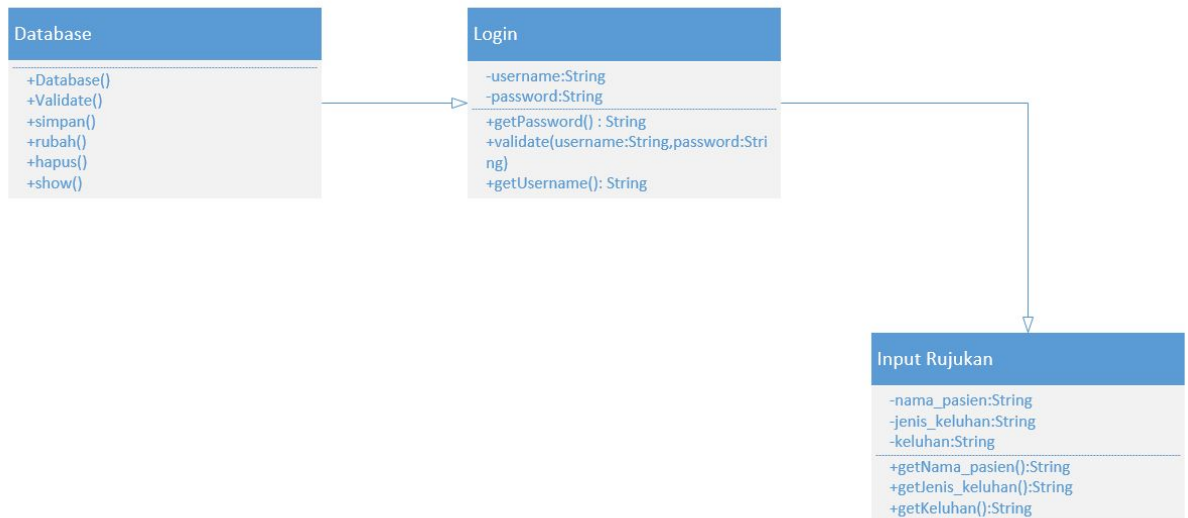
Database

+Database()
+Validate()
+simpan()
+rubah()
+hapus()
+show()

Login

-username:String
-password:String

+getPassword() : String
+validate(username:String,password:String)
+getUsername(): String

Input Rujukan

-nama_pasien:String
-jenis_keluhan:String
-keluhan:String

+getNama_pasien():String
+getJenis_keluhan():String
+getKeluhan():String